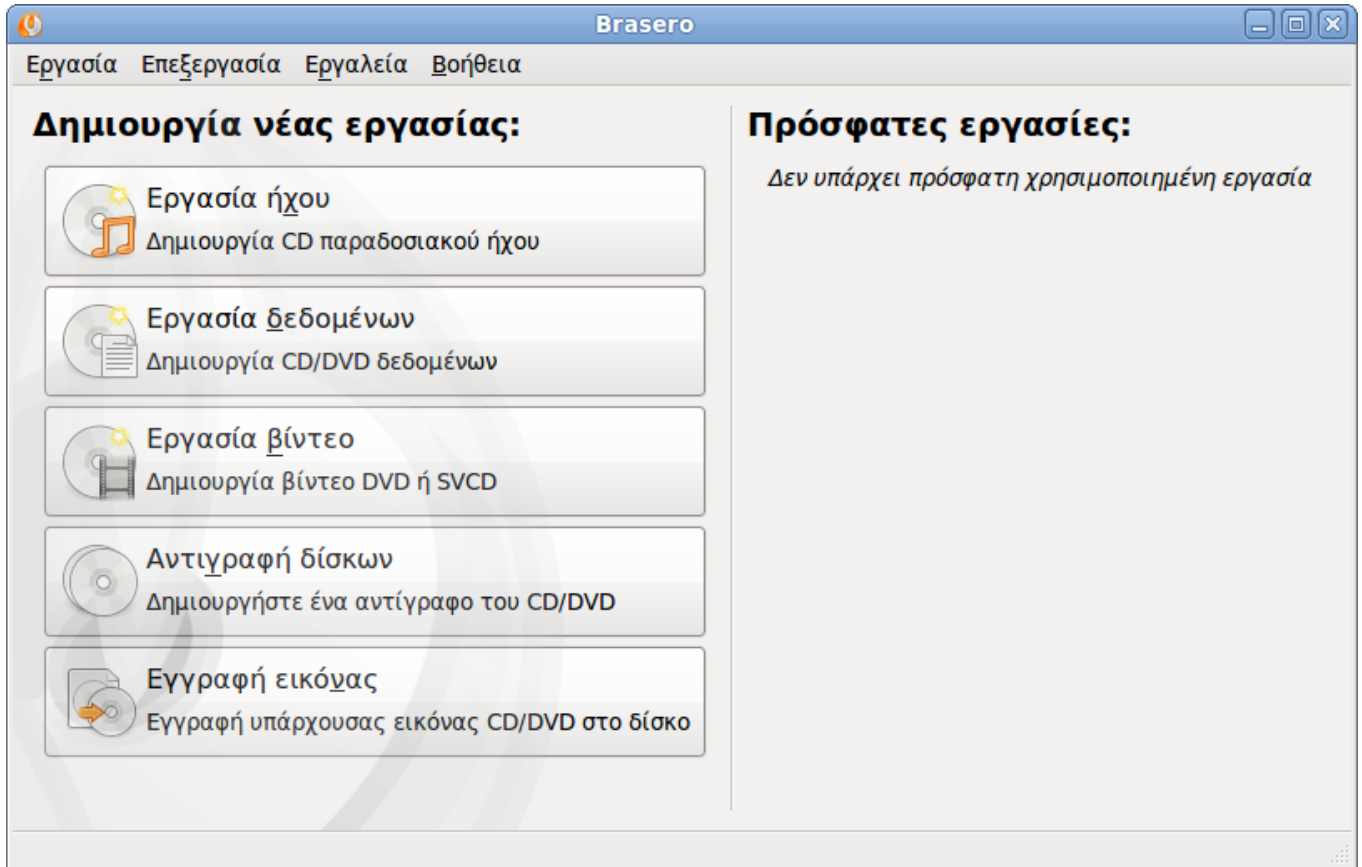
Brasero

Εργασία Επεξεργασία Εργαλεία Βοήθεια

Δημιουργία νέας εργασίας:

Εργασία ήχου
Δημιουργία CD παραδοσιακού ήχου

Εργασία δεδομένων
Δημιουργία CD/DVD δεδομένων

Εργασία βίντεο
Δημιουργία βίντεο DVD ή SVCD

Αντιγραφή δίσκων
Δημιουργήστε ένα αντίγραφο του CD/DVD

Εγγραφή εικόνας
Εγγραφή υπάρχουσας εικόνας CD/DVD στο δίσκο

Πρόσφατες εργασίες:

Δεν υπάρχει πρόσφατη χρησιμοποιημένη εργασία